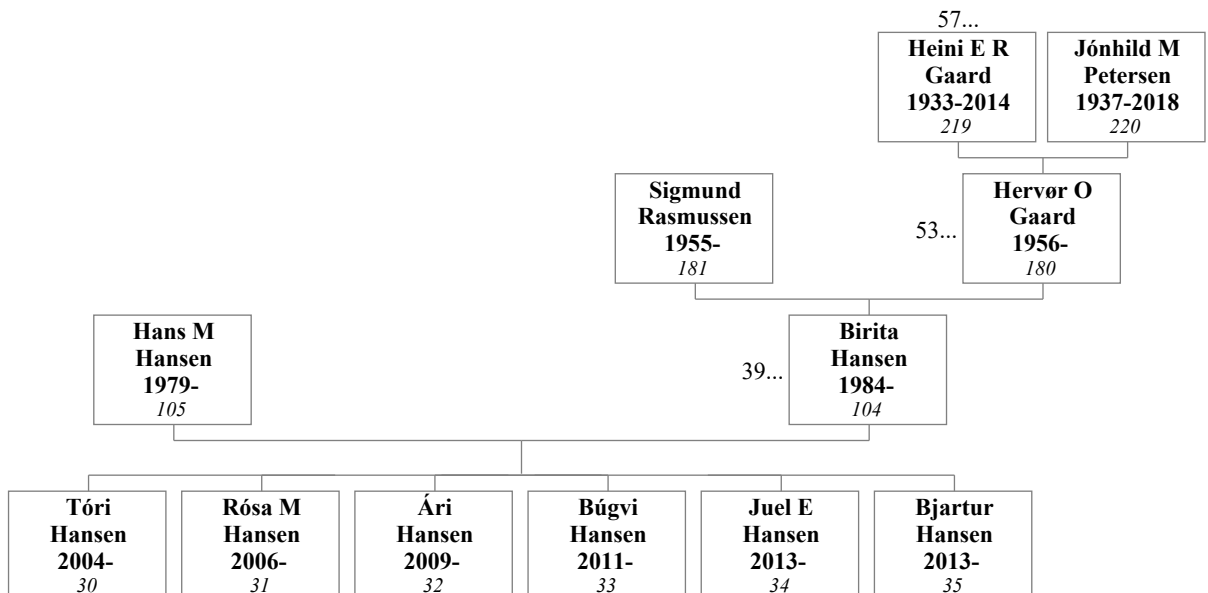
57...

**Heini E R Gaard 1933-2014**
*219*

**Jónhild M Petersen 1937-2018**
*220*

**Sigmund Rasmussen 1955-**
*181*

53...

**Hervør O Gaard 1956-**
*180*

**Hans M Hansen 1979-**
*105*

39...

**Birita Hansen 1984-**
*104*

**Tóri Hansen 2004-**
*30*

**Rósa M Hansen 2006-**
*31*

**Ári Hansen 2009-**
*32*

**Búgvi Hansen 2011-**
*33*

**Juel E Hansen 2013-**
*34*

**Bjartur Hansen 2013-**
*35*